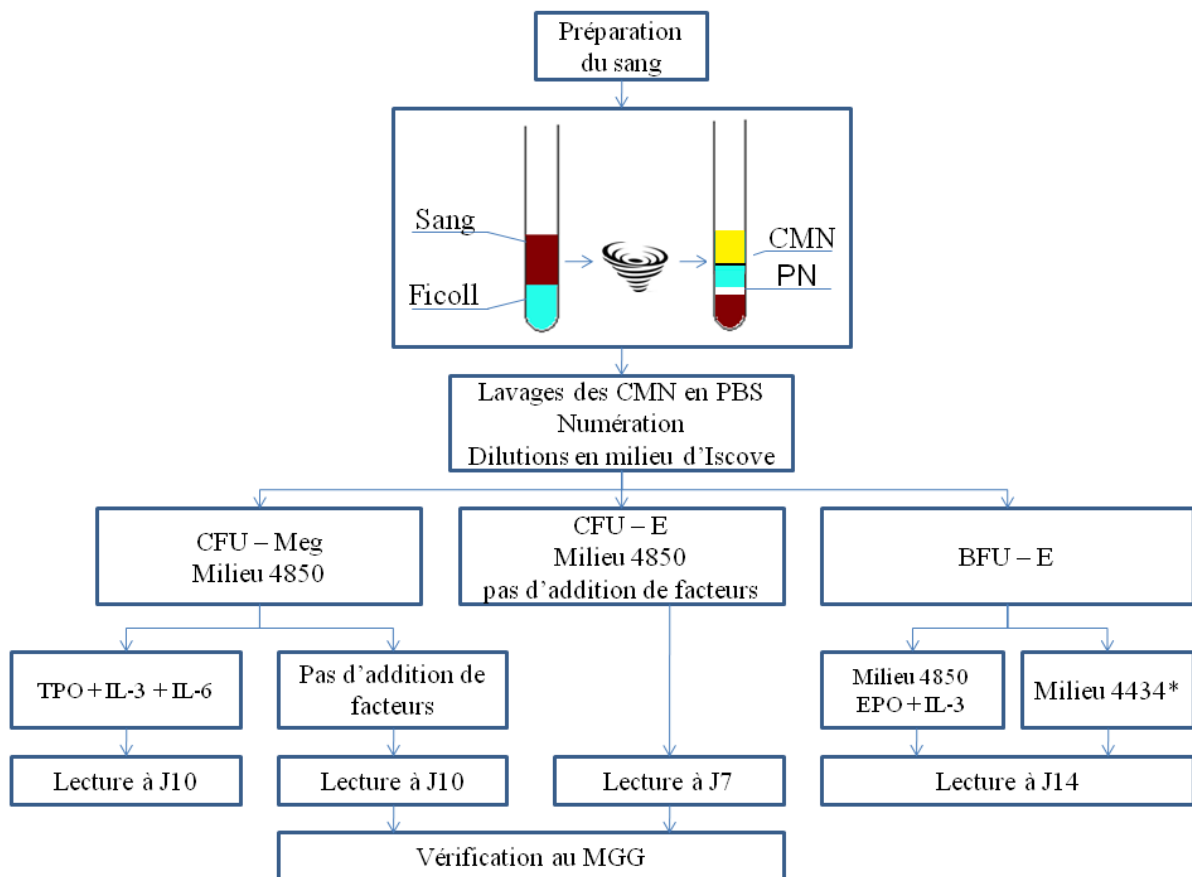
Préparation du sang

Sang

Ficoll

CMN

PN

Lavages des CMN en PBS
Numération
Dilutions en milieu d'Iscove

CFU – Meg
Milieu 4850

CFU – E
Milieu 4850
pas d'addition de facteurs

BFU – E

TPO + IL-3 + IL-6

Pas d'addition de facteurs

Milieu 4850
EPO + IL-3

Milieu 4434*

Lecture à J10

Lecture à J10

Lecture à J7

Lecture à J14

Vérification au MGG